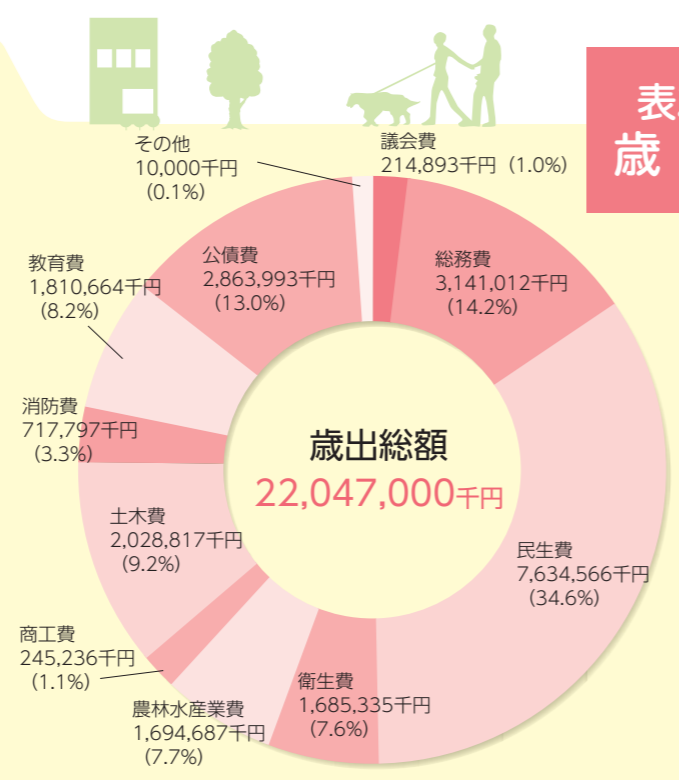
表
歳

その他
10,000千円
(0.1%)

議会費
214,893千円（1.0%)

公債費
2,863,993千円
(13.0%)

総務費
3,141,012千円
(14.2%)

教育費
1,810,664千円
(8.2%)

消防費
717,797千円
(3.3%)

歳出総額
22,047,000千円

土木費
2,028,817千円
(9.2%)

民生費
7,634,566千円
(34.6%)

商工費
245,236千円
(1.1%)

衛生費
1,685,335千円
(7.6%)

農林水産業費
1,694,687千円
(7.7%)